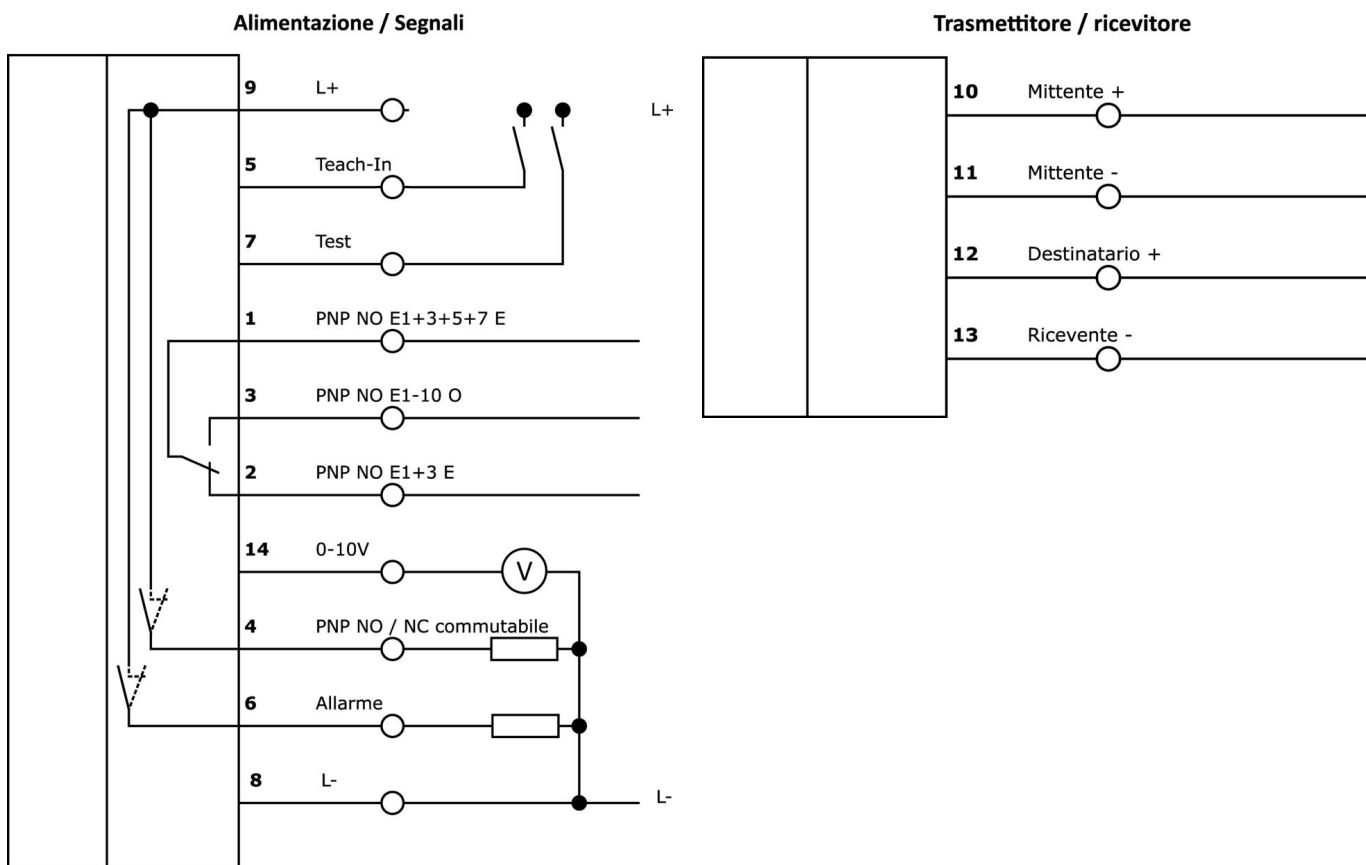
Alimentazione / Segnali

9 L+
L+
5 Teach-In
7 Test
1 PNP NO E1+3+5+7 E
3 PNP NO E1-10 O
2 PNP NO E1+3 E
14 0-10V
V
4 PNP NO / NC commutabile
6 Allarme
8 L-
L-

Trasmettitore / ricevitore

10 Mittente +
11 Mittente -
12 Destinatario +
13 Ricevente -